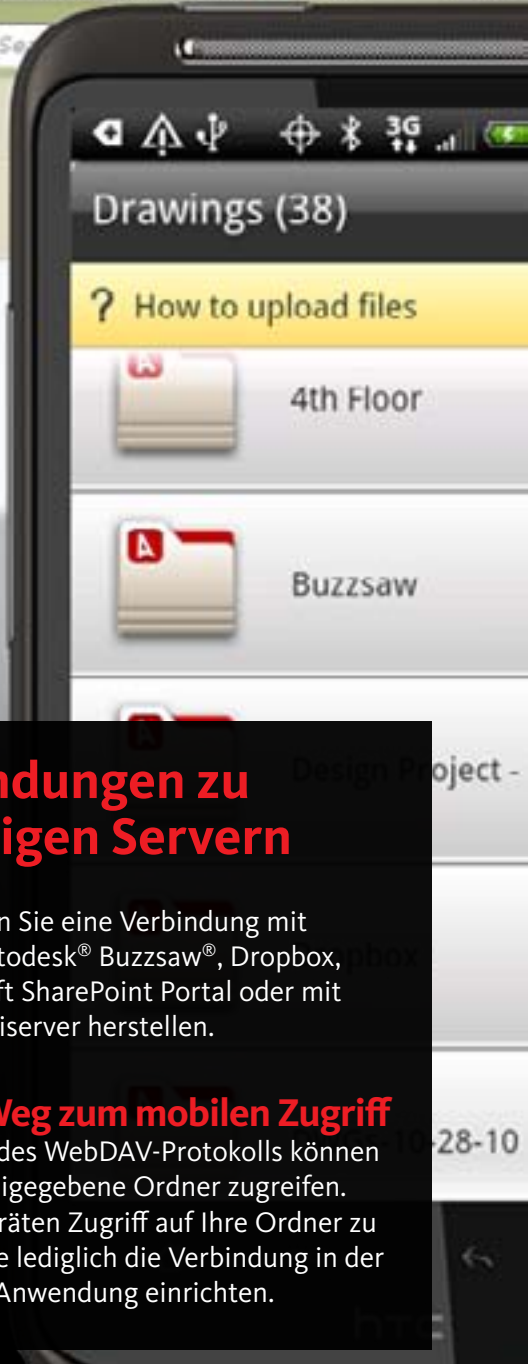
Se

3G

Drawings (38)

? How to upload files

4th Floor

Buzzsaw

Design Project -

pbox

-10-28-10

ndungen zu
igen Servern

n Sie eine Verbindung mit
todesk® Buzzsaw®, Dropbox,
ft SharePoint Portal oder mit
iserver herstellen.

Weg zum mobilen Zugriff
des WebDAV-Protokolls können
igegebene Ordner zugreifen.
räten Zugriff auf Ihre Ordner zu
e lediglich die Verbindung in der
Anwendung einrichten.